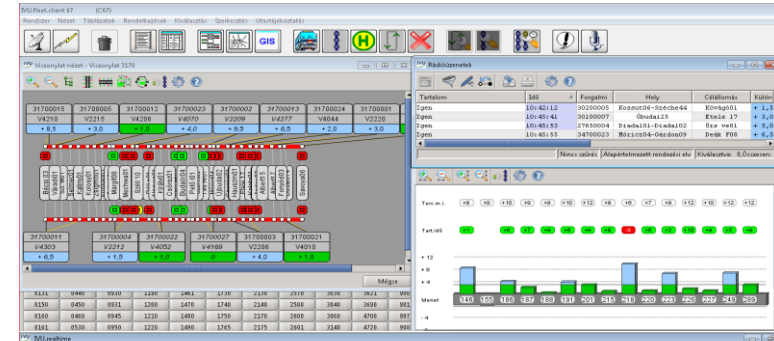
IVU.fleet.client 67 (C67)

Rendszer Nézet Táblázatok Rendelkezések Kiválasztás Szerkesztés Utastájékoztatás

GIS

IVU Viszonylat nézet - Viszonylat 3170

| 31700015 | 31700005 | 31700012 | 31700023 | 31700002 | 31700013 | 31700024 | 31700001 |
|---|---|---|---|---|---|---|---|
| V4210 | V2215 | V4206 | V4070 | V4202 | V4277 | V4044 | V2220 |
| + 8,5 | + 3,0 | + 1,0 | + 4,0 | + 9,5 | + 6,5 | + 2,0 | + 3,0 |

| 31700011 | 31700004 | 31700022 | 31700027 | 31700003 | 31700021 |
|---|---|---|---|---|---|
| V4303 | V2212 | V4052 | V4169 | V2206 | V4010 |
| + 6,5 | + 1,5 | + 1,0 | 0 | + 4,0 | + 1,0 |

Mégse

| 0131 | 0440 | 0930 | 1190 | 1461 | 1730 | 2120 | 2570 | 3630 | 3621 | 490 |
|---|---|---|---|---|---|---|---|---|---|---|
| 0150 | 0450 | 0931 | 1200 | 1470 | 1740 | 2140 | 2580 | 3840 | 3690 | 491 |
| 0160 | 0460 | 0945 | 1210 | 1480 | 1750 | 2170 | 2600 | 3860 | 4700 | 491 |
| 0161 | 0530 | 0950 | 1220 | 1490 | 1765 | 2175 | 2601 | 3140 | 4720 | 491 |

IVU Rádióüzenetek

| Tartalom | Idő | Forgalmi | Hely | Célállomás | Külön |
|---|---|---|---|---|---|
| Igen | 10:42:12 | 30200005 | Kossuth6-Széche44 | Kövágó01 | + 1,5 |
| Igen | 10:45:41 | 30100007 | Óbuda125 | Etele 17 | + 3,0 |
| Igen | 10:45:53 | 27600004 | Diadal01-Diadal02 | Örs ve01 | + 8,0 |
| Igen | 10:45:55 | 34700023 | Móricz04-Gárdon09 | Deák F08 | + 6,0 |

Nincs szűrés | Alapértelmezett rendezési elv | Kiválasztva: 0,Összesen:

Terv.m.i.
Tart.idő
Menet

148 155 186 187 188 191 201 215 218 220 223 226 227 249 299

IVU.realtime